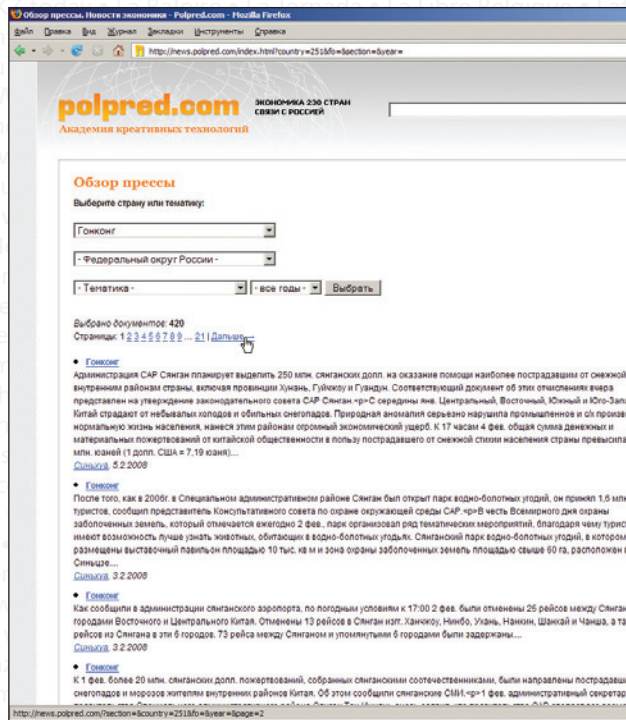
Обзор прессы. Новости экономики - Polpred.com - Mozilla Firefox

Файл Правка Вид Журнал Закладки Инструменты Справка

http://news.polpred.com/index.html?country=251&fo=&section=&year=

polpred.com ЭКОНОМИКА 230 СТРАН СВЯЗИ С РОССИЕЙ

Академия креативных технологий

Обзор прессы

Выберите страну или тематику:

Гонконг

- Федеральный округ России -

- Тематика -

- все годы -

Выбрать

Выбрано документов: 420

Страницы: 1 2 3 4 5 6 7 8 9 ... 21 | Дальше

• Гонконг

Администрация САР Сянган планирует выделить 250 млн. сянганских долл. на оказание помощи наиболее пострадавшим от снежной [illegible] внутренним районам страны, включая провинции Хунань, Гуйчжоу и Гуандун. Соответствующий документ об этих отчислениях вчера представлен на утверждение законодательного совета САР Сянган.<p>С середины янв. Центральный, Восточный, Южный и Юго-Зап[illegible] Китай страдают от небывалых холодов и обильных снегопадов. Природная аномалия серьезно нарушила промышленное и с/х произв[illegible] нормальную жизнь населения, нанеся этим районам огромный экономический ущерб. К 17 часам 4 фев. общая сумма денежных и материальных пожертвований от китайской общественности в пользу пострадавшего от снежной стихии населения страны превысила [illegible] млн. юаней (1 долл. США = 7,19 юаня)....

Синьхуа, 5.2.2008

• Гонконг

После того, как в 2006г. в Специальном административном районе Сянган был открыт парк водно-болотных угодий, он принял 1,6 мл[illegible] туристов, сообщил представитель Консультативного совета по охране окружающей среды САР.<p>В честь Всемирного дня охраны заболоченных земель, который отмечается ежегодно 2 фев., парк организовал ряд тематических мероприятий, благодаря чему турис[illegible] имеют возможность лучше узнать животных, обитающих в водно-болотных угодьях. Сянганский парк водно-болотных угодий, в котором размещены выставочный павильон площадью 10 тыс. кв м и зона охраны заболоченных земель площадью свыше 60 га, расположен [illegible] Синьше....

Синьхуа, 3.2.2008

• Гонконг

Как сообщили в администрации сянганского аэропорта, по погодным условиям к 17:00 2 фев. были отменены 25 рейсов между Сянган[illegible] городами Восточного и Центрального Китая. Отменены 13 рейсов в Сянган изт. Ханчжоу, Нинбо, Ухань, Нанкин, Шанхай и Чанша, а та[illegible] рейсов из Сянгана в эти 6 городов. 73 рейса между Сянганом и упомянутыми 6 городами были задержаны....

Синьхуа, 3.2.2008

• Гонконг

К 1 фев. более 20 млн. сянганских долл. пожертвований, собранных сянганскими соотечественниками, были направлены пострадавш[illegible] снегопадов и морозов жителям внутренних районов Китая. Об этом сообщили сянганские СМИ.<p>1 фев. административный секретар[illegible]

http://news.polpred.com/?section=&country=251&fo=&year=&page=2